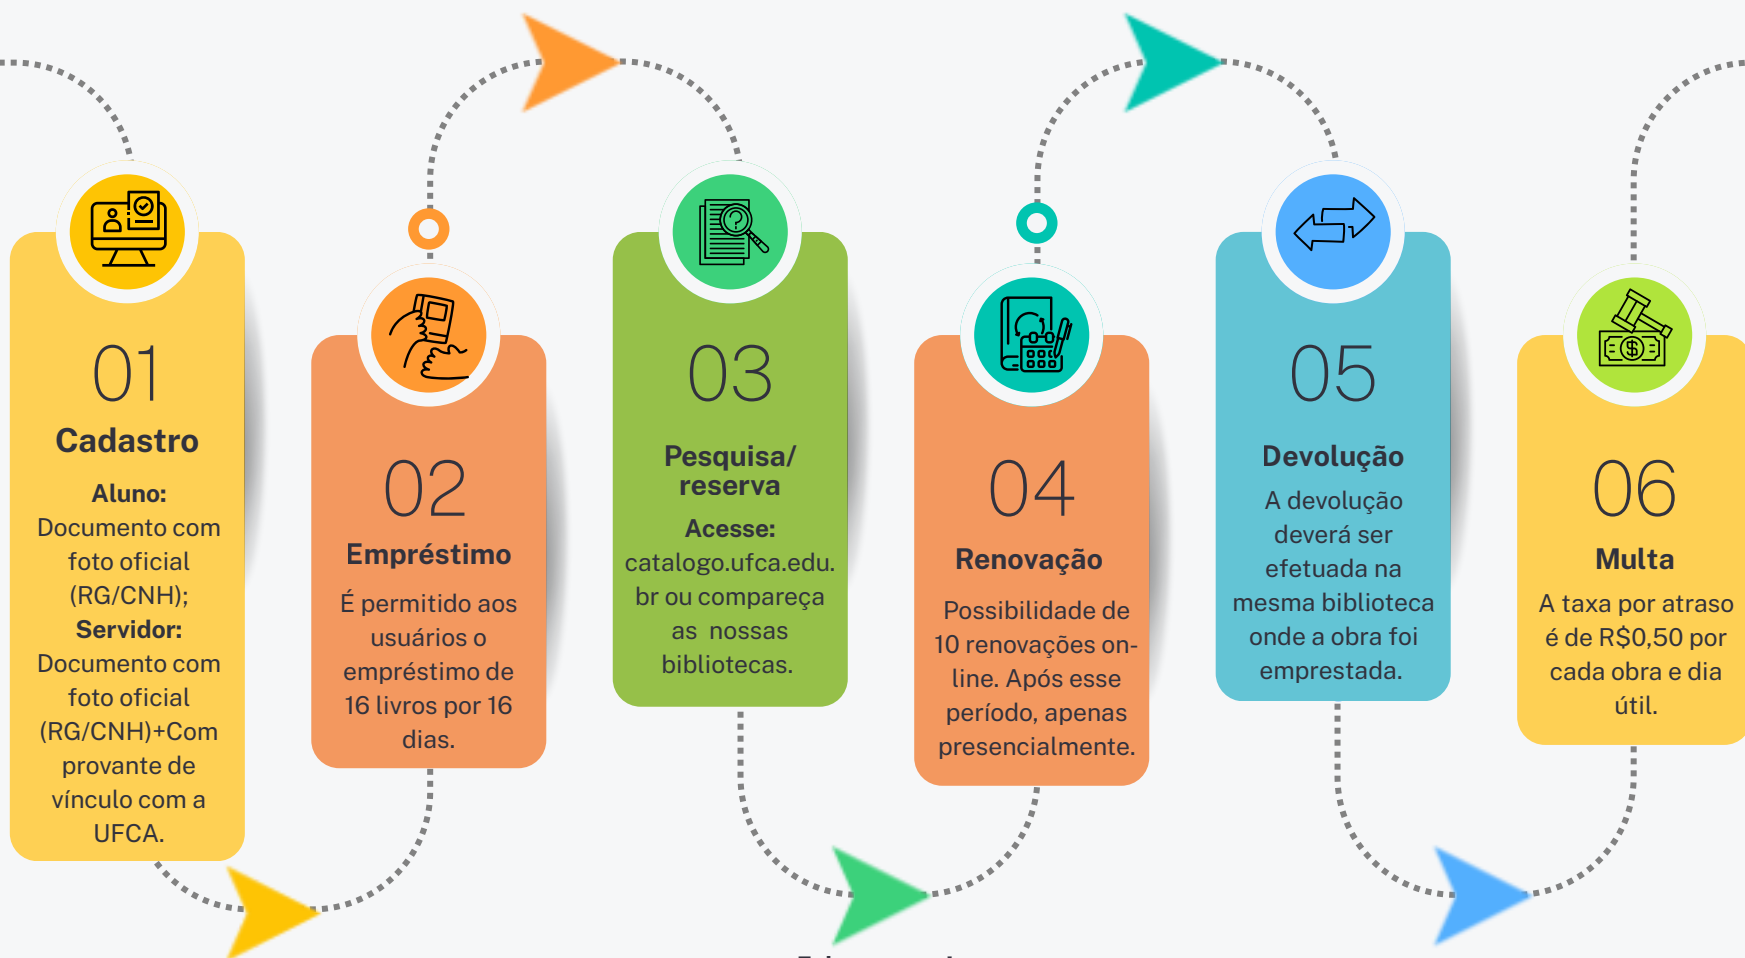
01
Cadastro
Aluno:
Documento com foto oficial (RG/CNH);
Servidor:
Documento com foto oficial (RG/CNH)+Comprovante de vínculo com a UFCA.

02
Empréstimo
É permitido aos usuários o empréstimo de 16 livros por 16 dias.

03
Pesquisa/ reserva
Acesse:
catalogo.ufca.edu.br ou compareça as nossas bibliotecas.

04
Renovação
Possibilidade de 10 renovações on-line. Após esse período, apenas presencialmente.

05
Devolução
A devolução deverá ser efetuada na mesma biblioteca onde a obra foi emprestada.

06
Multa
A taxa por atraso é de R$0,50 por cada obra e dia útil.

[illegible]